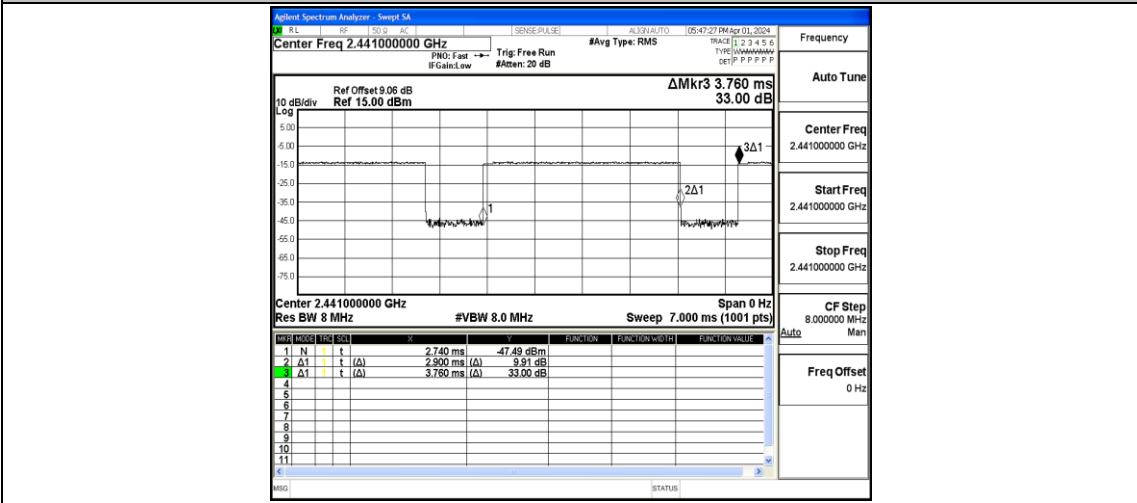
Agilent Spectrum Analyzer - Swept SA

RL RF 50 Ω AC SENSE:PULSE ALIGN AUTO 05:47:27 PM Apr 01, 2024

Center Freq 2.441000000 GHz

PNO: Fast IFGain:Low Trig: Free Run #Atten: 20 dB #Avg Type: RMS

TRACE 1 2 3 4 5 6 TYPE WWWWWW DET P P P P P P

Frequency

Ref Offset 9.06 dB
10 dB/div Ref 15.00 dBm
Log

ΔMkr3 3.760 ms
33.00 dB

5.00
-5.00
-15.0
-25.0
-35.0
-45.0
-55.0
-65.0
-75.0

1
2Δ1
3Δ1

Center 2.441000000 GHz
Res BW 8 MHz #VBW 8.0 MHz
Span 0 Hz
Sweep 7.000 ms (1001 pts)

| MKR | MODE | TRC | SCL | X | Y | FUNCTION | FUNCTION WIDTH | FUNCTION VALUE |
|---|---|---|---|---|---|---|---|---|
| 1 | N | 1 | t | 2.740 ms | -47.49 dBm | | | |
| 2 | Δ1 | 1 | t (Δ) | 2.900 ms | (Δ) 9.91 dB | | | |
| 3 | Δ1 | 1 | t (Δ) | 3.760 ms | (Δ) 33.00 dB | | | |
| 4 | | | | | | | | |
| 5 | | | | | | | | |
| 6 | | | | | | | | |
| 7 | | | | | | | | |
| 8 | | | | | | | | |
| 9 | | | | | | | | |
| 10 | | | | | | | | |
| 11 | | | | | | | | |

Auto Tune

Center Freq
2.441000000 GHz

Start Freq
2.441000000 GHz

Stop Freq
2.441000000 GHz

CF Step
8.000000 MHz
Auto Man

Freq Offset
0 Hz

MSG STATUS